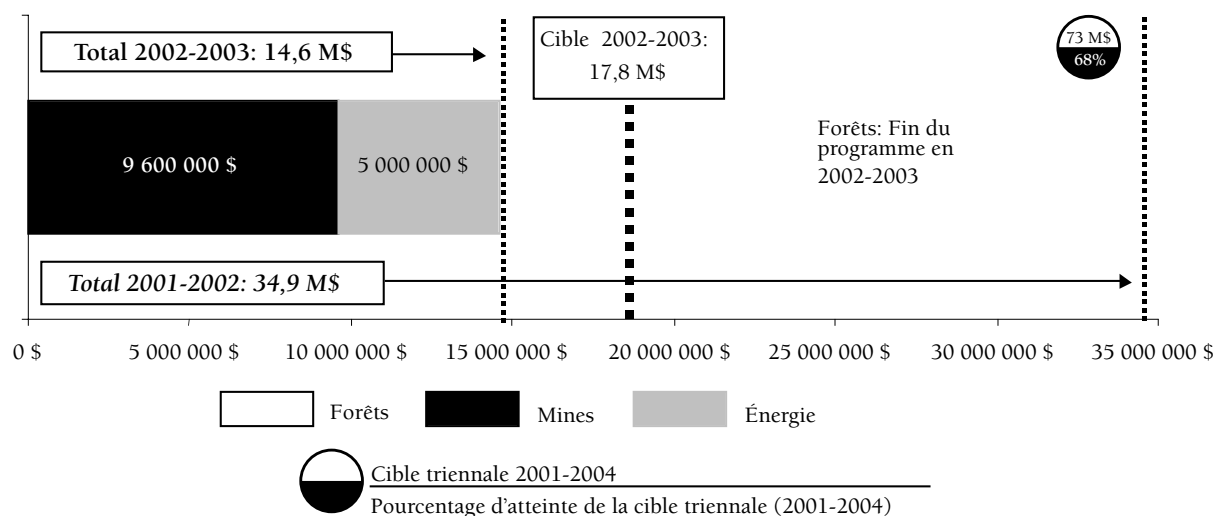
Total 2002-2003: 14,6 M$

Cible 2002-2003: 17,8 M$

73 M$
68%

9 600 000 $

5 000 000 $

Forêts: Fin du programme en 2002-2003

Total 2001-2002: 34,9 M$

0 $
5 000 000 $
10 000 000 $
15 000 000 $
20 000 000 $
25 000 000 $
30 000 000 $
35 000 000 $

Forêts
Mines
Énergie

Cible triennale 2001-2004
Pourcentage d'atteinte de la cible triennale (2001-2004)